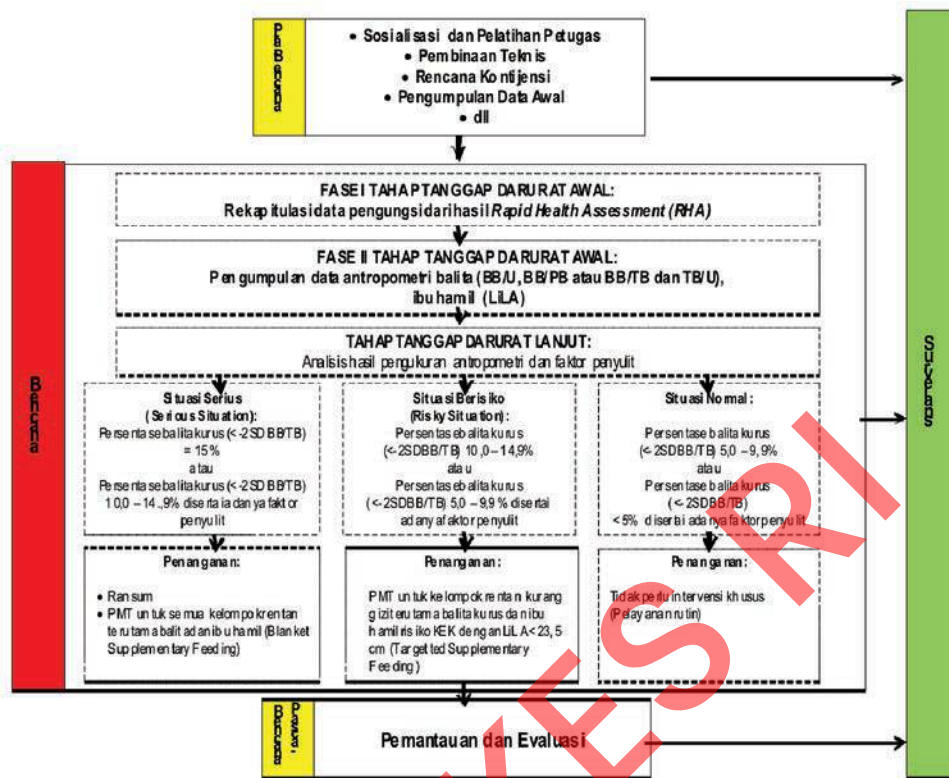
Pra Bencana

• Sosialisasi dan Pelatihan Petugas
• Pembinaan Teknis
• Rencana Kontijensi
• Pengumpulan Data Awal
• dll

Bencana

FASE I TAHAP TANGGAP DARURAT AWAL:
Rekapitulasi data pengungsi dari hasil *Rapid Health Assessment (RHA)*

FASE II TAHAP TANGGAP DARURAT AWAL:
Pengumpulan data antropometri balita (BB/U, BB/PB atau BB/TB dan TB/U), ibu hamil (LiLA)

TAHAP TANGGAP DARURAT LANJUT:
Analisis hasil pengukuran antropometri dan faktor penyulit

Situasi Serius
(Serious Situation):
Persentase balita kurus (<-2SD BB/TB) = 15%
atau
Persentase balita kurus (<-2SD BB/TB) 10,0 – 14,9% disertai adanya faktor penyulit

Situasi Berisiko
(Risky Situation):
Persentase balita kurus (<-2SD BB/TB) 10,0 – 14,9%
atau
Persentase balita kurus (<-2SD BB/TB) 5,0 – 9,9 % disertai adanya faktor penyulit

Situasi Normal:
Persentase balita kurus (<-2SD BB/TB) 5,0 – 9,9%
atau
Persentase balita kurus (<-2SD BB/TB) < 5% disertai adanya faktor penyulit

Penanganan:
• Ransum
• PMT untuk semua kelompok rentan terutama balita dan ibu hamil (Blanket Supplementary Feeding)

Penanganan:
PMT untuk kelompok rentan kurang gizi terutama balita kurus dan ibu hamil risiko KEK dengan LiLA < 23,5 cm (Targetted Supplementary Feeding)

Penanganan:
Tidak perlu intervensi khusus (Pelayanan rutin)

Surveilans

Pasca Bencana

Pemantauan dan Evaluasi

KEMENKES RI